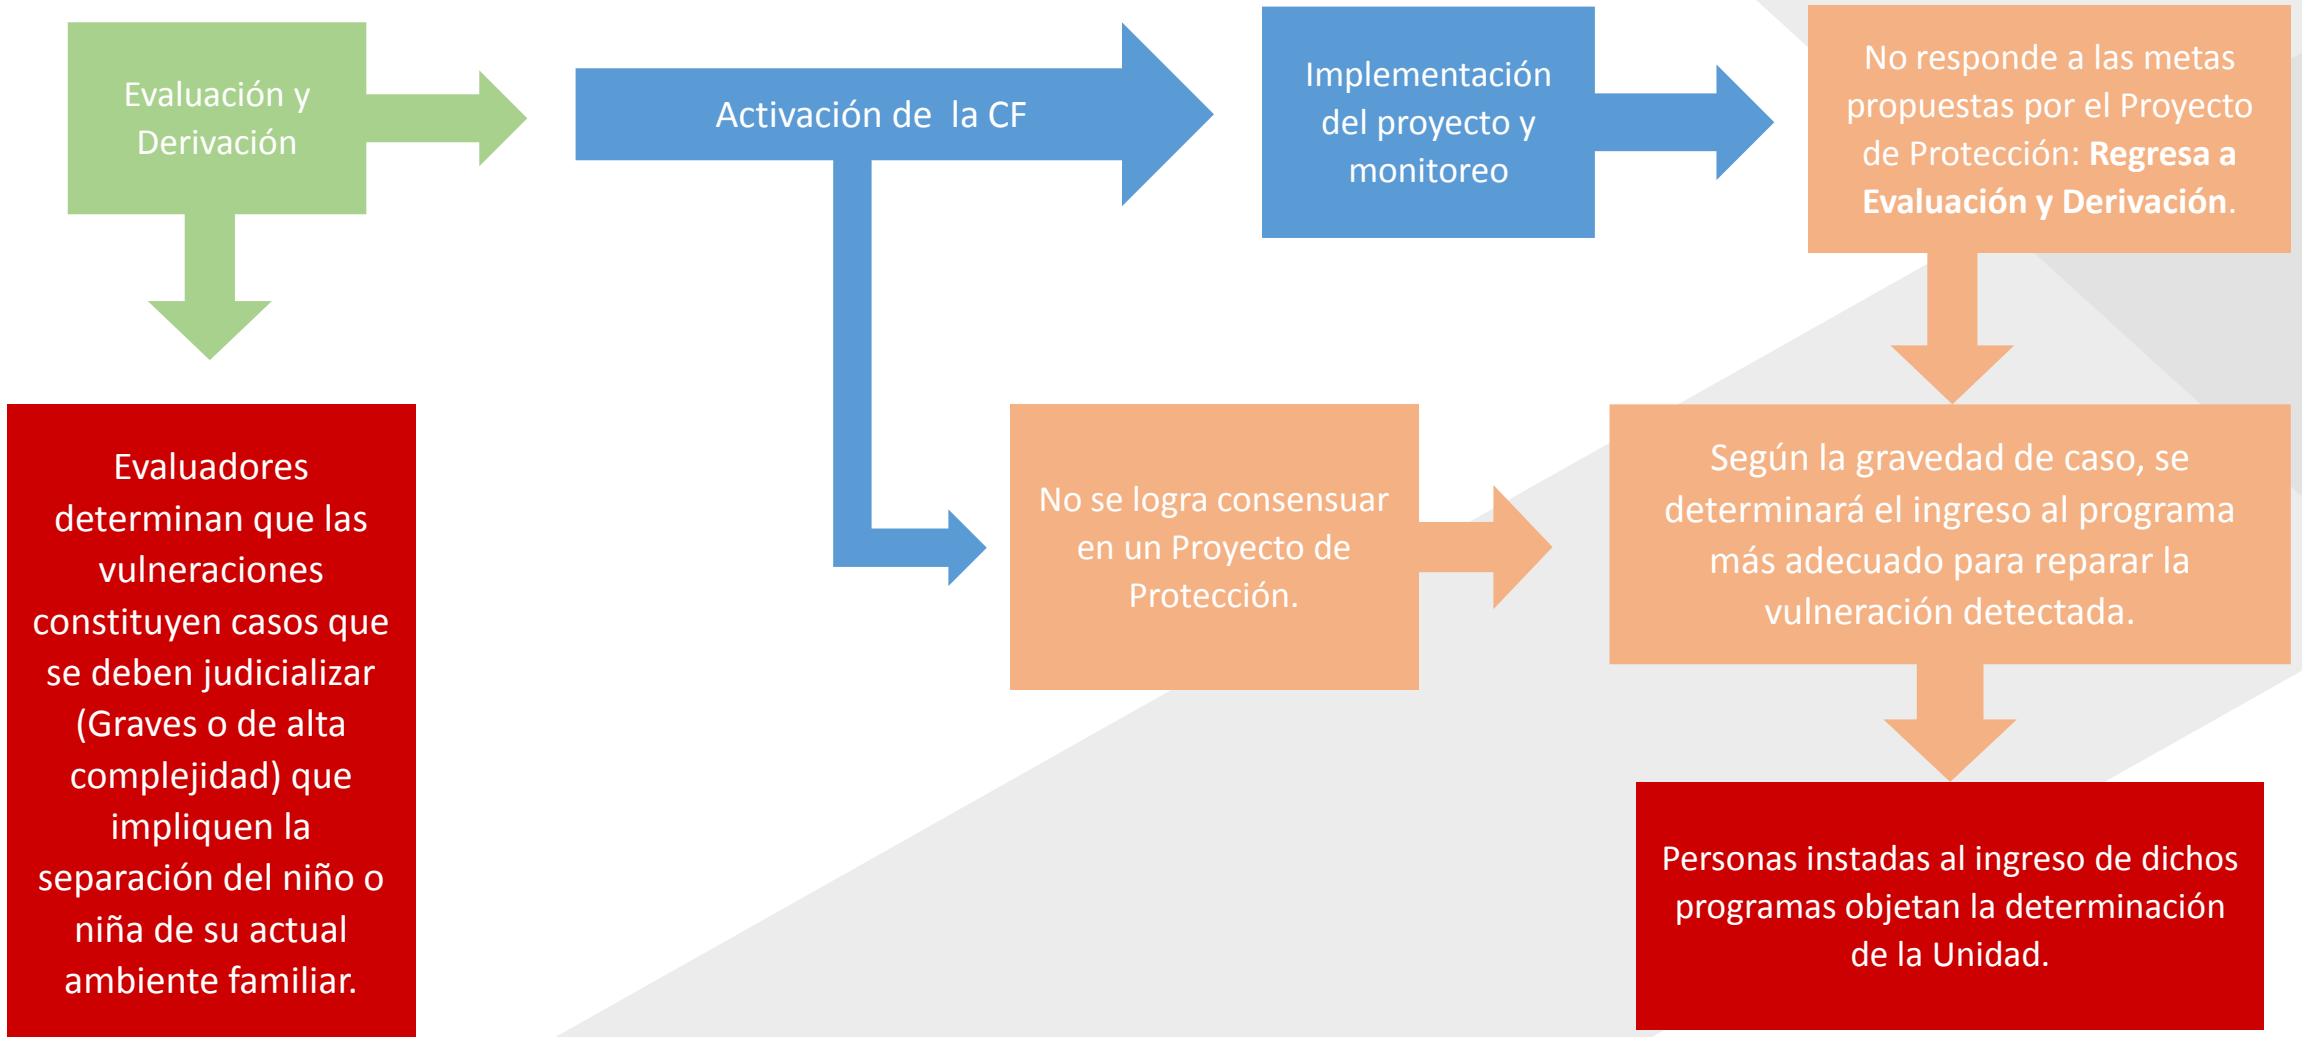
Evaluación y Derivación

Activación de la CF

Implementación del proyecto y monitoreo

No responde a las metas propuestas por el Proyecto de Protección: **Regresa a Evaluación y Derivación**.

Evaluadores determinan que las vulneraciones constituyen casos que se deben judicializar (Graves o de alta complejidad) que impliquen la separación del niño o niña de su actual ambiente familiar.

No se logra consensuar en un Proyecto de Protección.

Según la gravedad de caso, se determinará el ingreso al programa más adecuado para reparar la vulneración detectada.

Personas instadas al ingreso de dichos programas objetan la determinación de la Unidad.